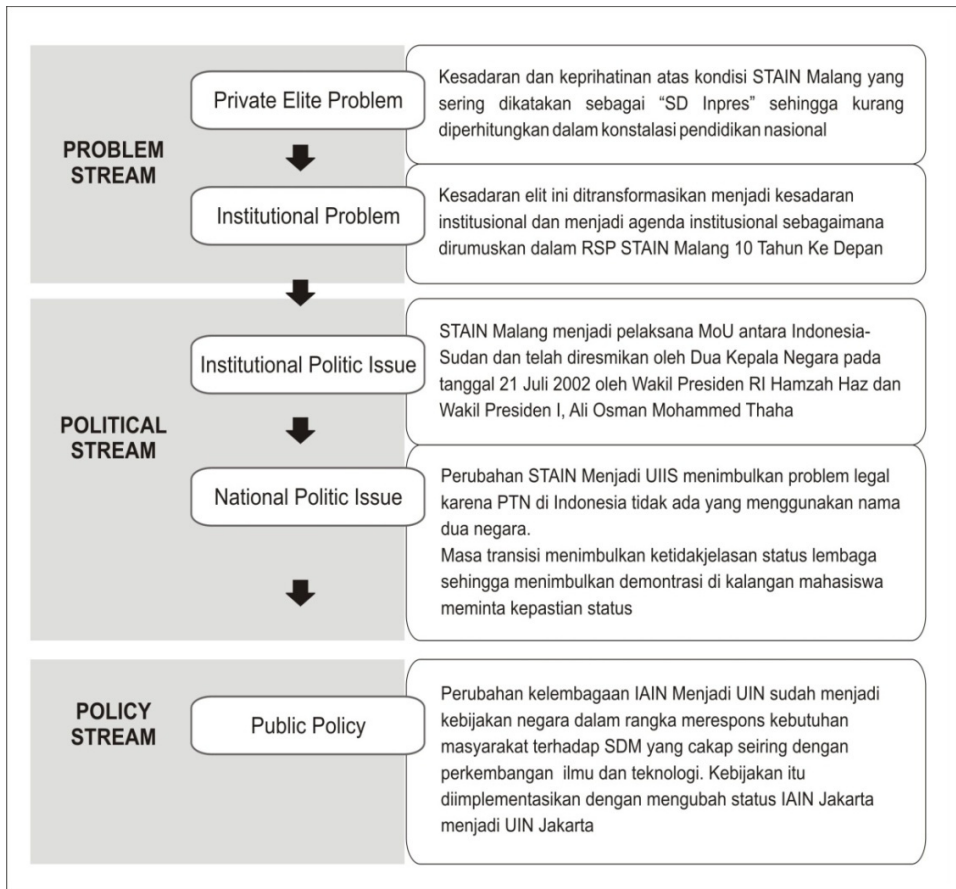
PROBLEM STREAM

Private Elite Problem

Kesadaran dan keprihatinan atas kondisi STAIN Malang yang sering dikatakan sebagai "SD Inpres" sehingga kurang diperhitungkan dalam konstalasi pendidikan nasional

Institutional Problem

Kesadaran elit ini ditransformasikan menjadi kesadaran institusional dan menjadi agenda institusional sebagaimana dirumuskan dalam RSP STAIN Malang 10 Tahun Ke Depan

POLITICAL STREAM

Institutional Politic Issue

STAIN Malang menjadi pelaksana MoU antara Indonesia-Sudan dan telah diresmikan oleh Dua Kepala Negara pada tanggal 21 Juli 2002 oleh Wakil Presiden RI Hamzah Haz dan Wakil Presiden I, Ali Osman Mohammed Thaha

National Politic Issue

Perubahan STAIN Menjadi UIIS menimbulkan problem legal karena PTN di Indonesia tidak ada yang menggunakan nama dua negara.
Masa transisi menimbulkan ketidakjelasan status lembaga sehingga menimbulkan demontrasi di kalangan mahasiswa meminta kepastian status

POLICY STREAM

Public Policy

Perubahan kelembagaan IAIN Menjadi UIN sudah menjadi kebijakan negara dalam rangka merespons kebutuhan masyarakat terhadap SDM yang cakap seiring dengan perkembangan ilmu dan teknologi. Kebijakan itu diimplementasikan dengan mengubah status IAIN Jakarta menjadi UIN Jakarta